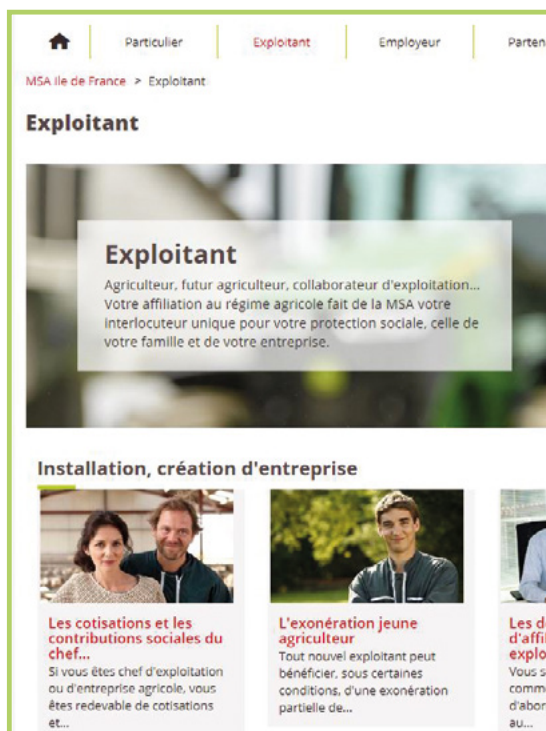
Particulier | Exploitant | Employeur | Parten

MSA Ile de France > Exploitant

Exploitant

Exploitant

Agriculteur, futur agriculteur, collaborateur d'exploitation... Votre affiliation au régime agricole fait de la MSA votre interlocuteur unique pour votre protection sociale, celle de votre famille et de votre entreprise.

Installation, création d'entreprise

Les cotisations et les contributions sociales du chef...

Si vous êtes chef d'exploitation ou d'entreprise agricole, vous êtes redevable de cotisations et...

L'exonération jeune agriculteur

Tout nouvel exploitant peut bénéficier, sous certaines conditions, d'une exonération partielle de...

Les d
d'affil
explo
Vous s
comme
d'abor
au...